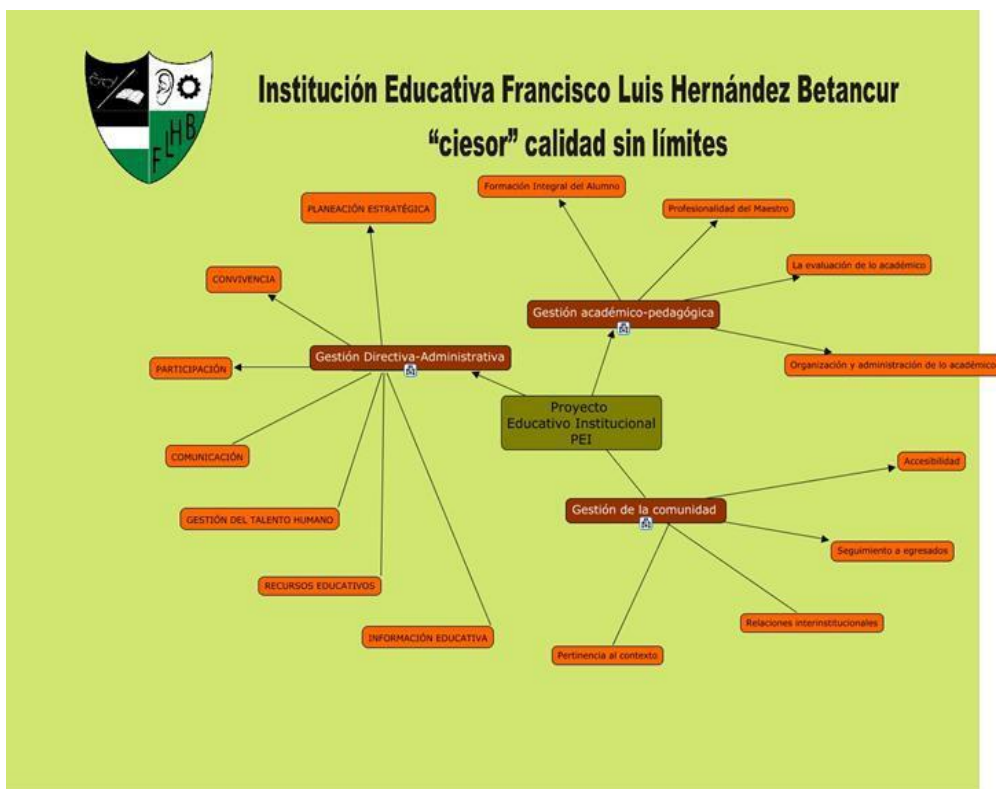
FLHB

Institución Educativa Francisco Luis Hernández Betancur
"ciesor" calidad sin límites

PLANEACIÓN ESTRATÉGICA

CONVIVENCIA

PARTICIPACIÓN

Gestión Directiva-Administrativa

COMUNICACIÓN

GESTIÓN DEL TALENTO HUMANO

RECURSOS EDUCATIVOS

INFORMACIÓN EDUCATIVA

Formación Integral del Alumno

Profesionalidad del Maestro

La evaluación de lo académico

Gestión académico-pedagógica

Organización y administración de lo académico

Proyecto Educativo Institucional PEI

Accesibilidad

Gestión de la comunidad

Seguimiento a egresados

Relaciones interinstitucionales

Pertinencia al contexto